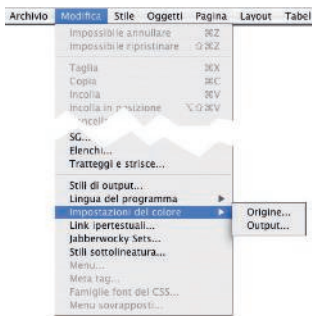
Archivio Modifica Stile Oggetti Pagina Layout Tabel

Impossibile annullare ⌘Z
Impossibile ripristinare ⇧⌘Z

Taglia ⌘X
Copia ⌘C
Incolla ⌘V
Incolla in posizione ⌥⇧⌘V
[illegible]

SG...
Elenchi...
Tratteggi e strisce...

Stili di output...
Lingua del programma ▶
Impostazioni del colore ▶
Link ipertestuali...
Jabberwocky Sets...
Stili sottolineatura...
Menu...
Meta tag...
Famiglie font del CSS...
Menu sovrapposti...

Origine...
Output...